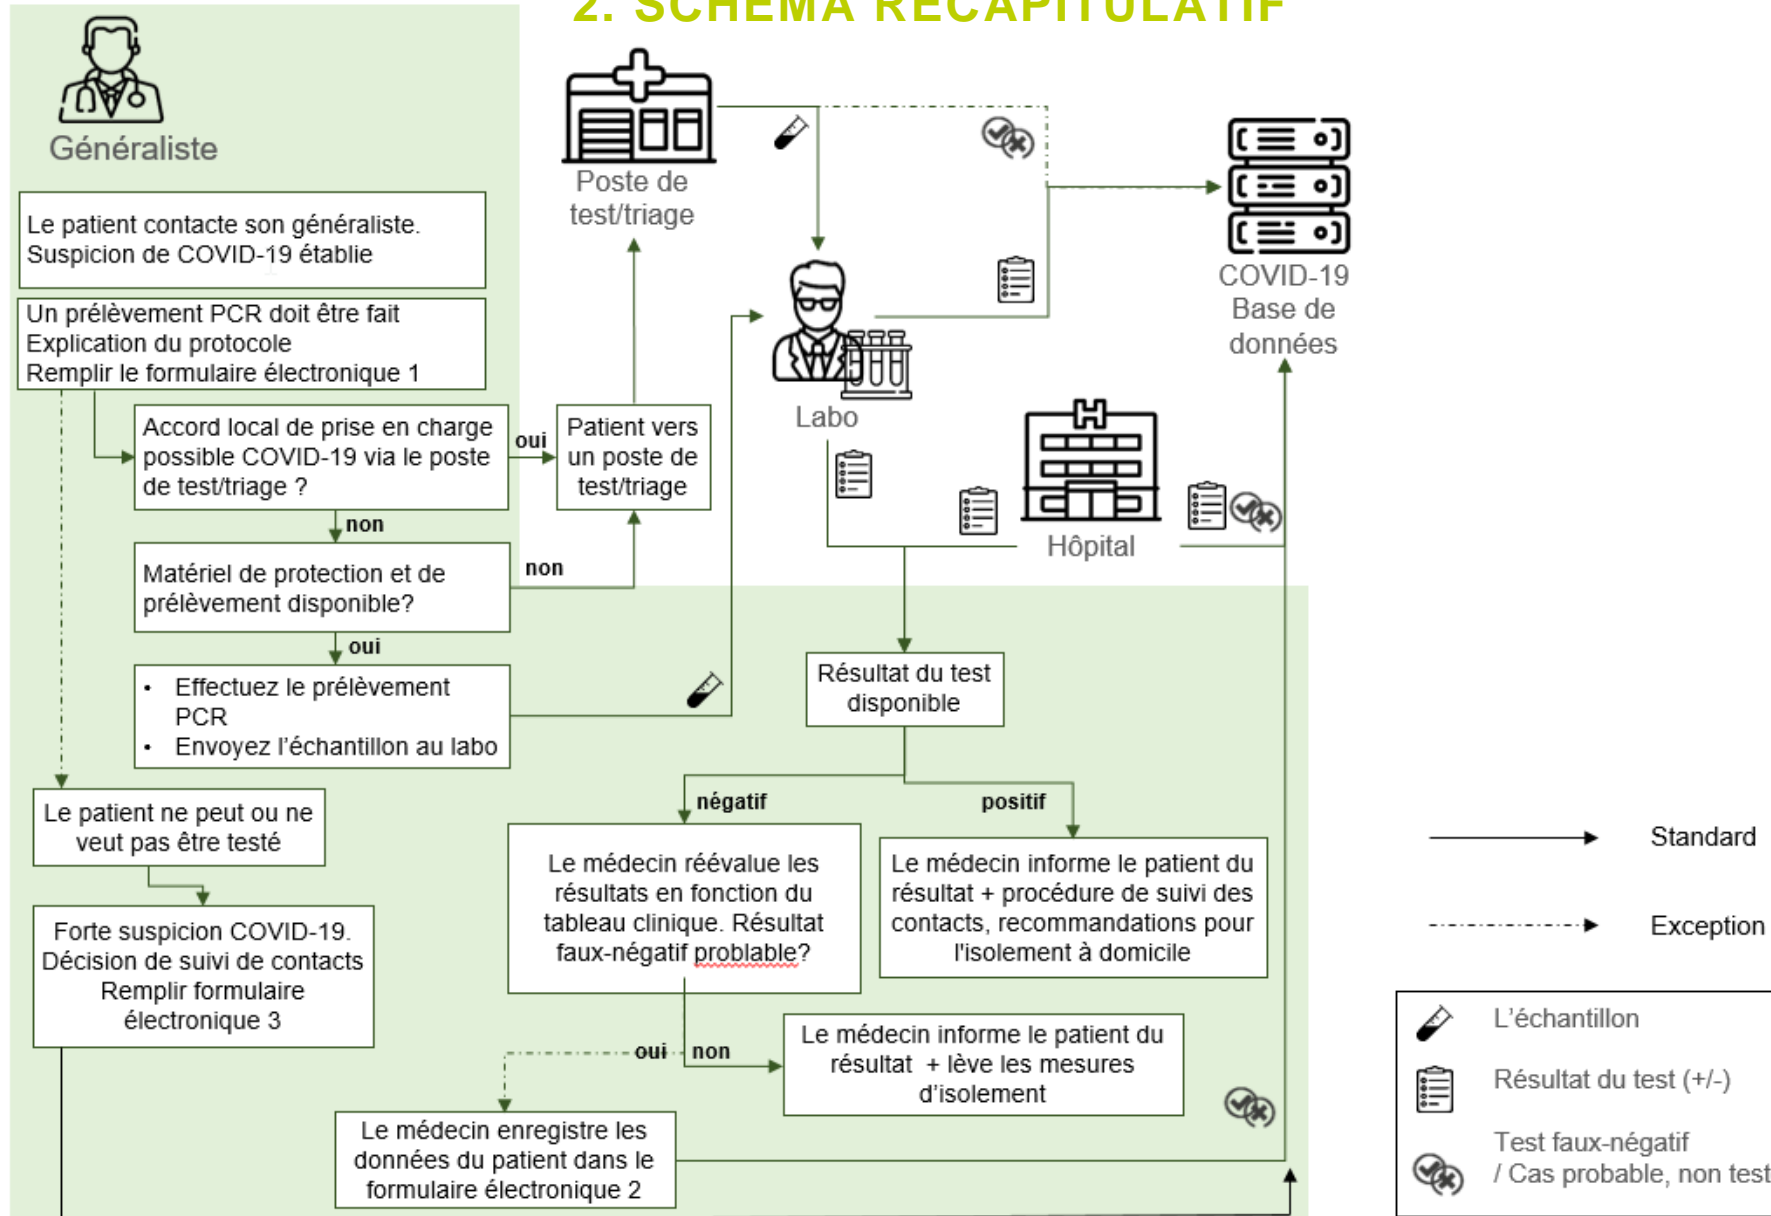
2. SCHÉMA RÉCAPITULATIF

Généraliste

Poste de test/triage

COVID-19 Base de données

Labo

Hôpital

Le patient contacte son généraliste. Suspicion de COVID-19 établie

Un prélèvement PCR doit être fait
Explication du protocole
Remplir le formulaire électronique 1

Accord local de prise en charge possible COVID-19 via le poste de test/triage ?

oui

Patient vers un poste de test/triage

non

Matériel de protection et de prélèvement disponible?

non

oui

- Effectuez le prélèvement PCR
- Envoyez l'échantillon au labo

Résultat du test disponible

Le patient ne peut ou ne veut pas être testé

négatif

positif

Forte suspicion COVID-19.
Décision de suivi de contacts
Remplir formulaire électronique 3

Le médecin réévalue les résultats en fonction du tableau clinique. Résultat faux-négatif problable?

Le médecin informe le patient du résultat + procédure de suivi des contacts, recommandations pour l'isolement à domicile

oui

non

Le médecin informe le patient du résultat + lève les mesures d'isolement

Le médecin enregistre les données du patient dans le formulaire électronique 2

Standard

Exception

L'échantillon

Résultat du test (+/-)

Test faux-négatif / Cas probable, non test